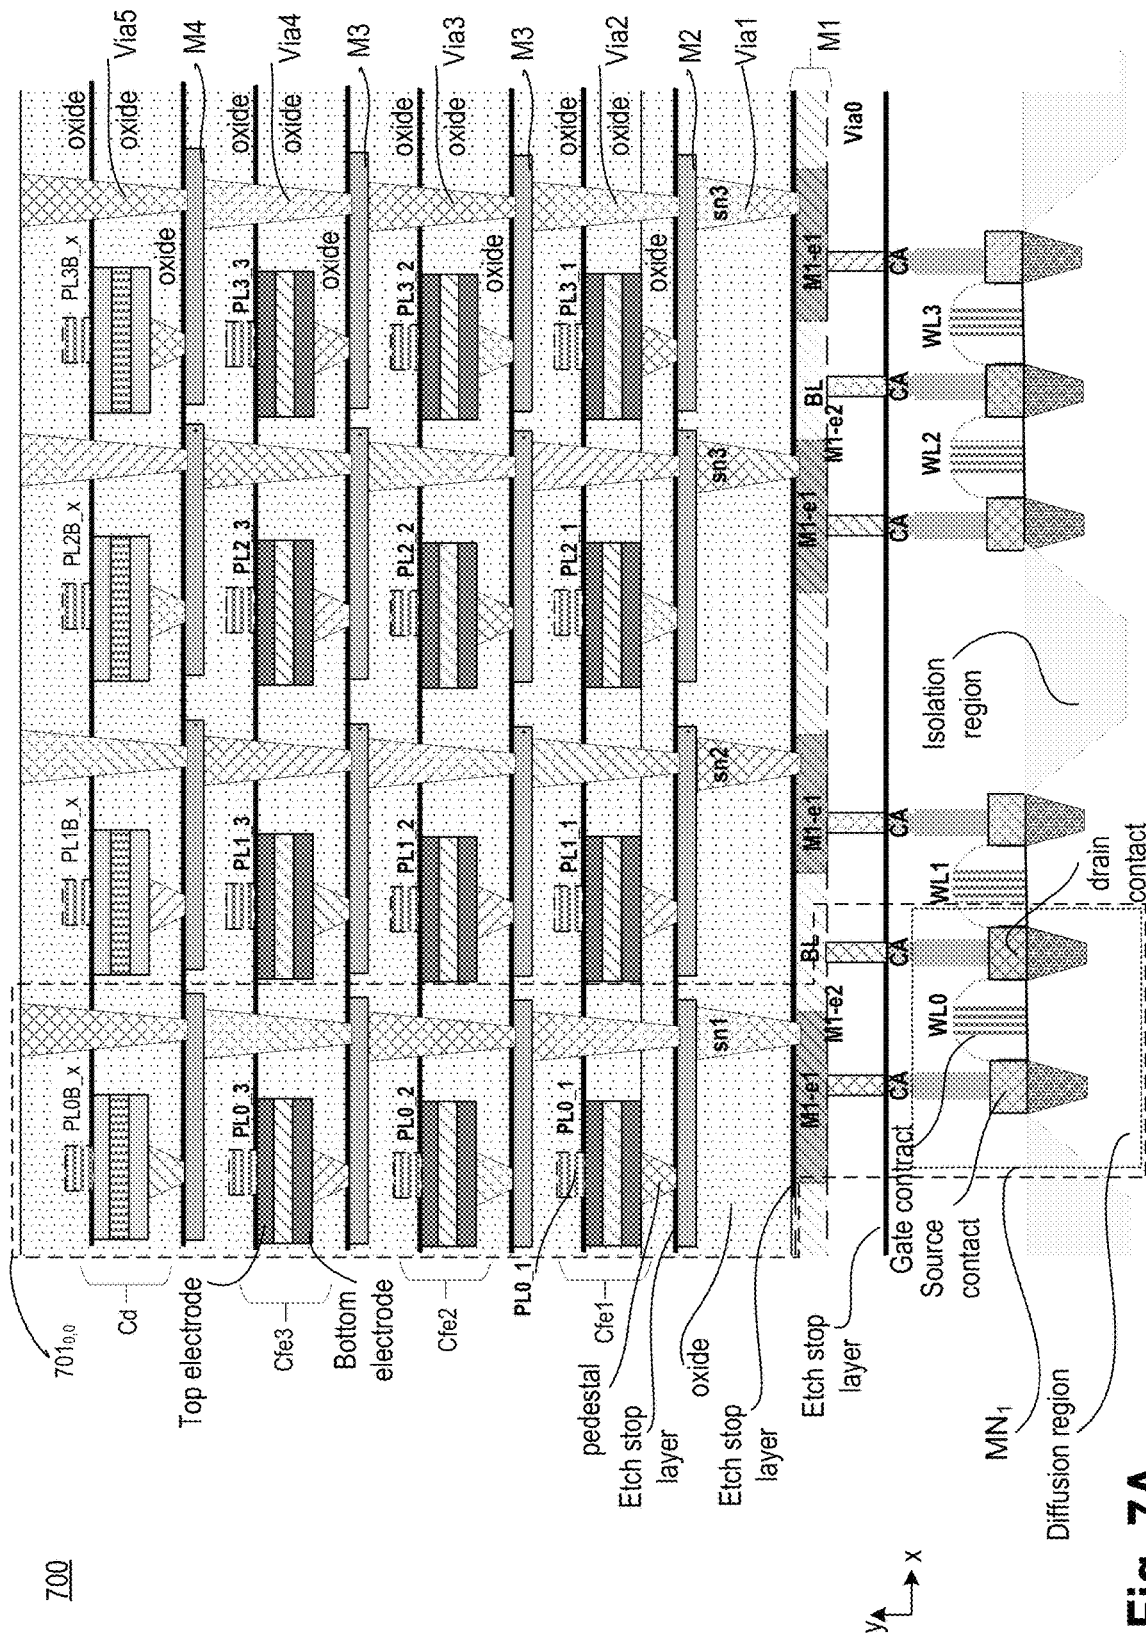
700

$701_{0,0}$

Cd

Top electrode

Cfe3

Bottom electrode

Cfe2

PL0_1

Cfe1

pedestal

Etch stop layer

oxide

Etch stop layer

Etch stop layer

Gate contact

Source contact

MN$_1$

Diffusion region

y

x

Fig. 7A

PL0B_x

PL0_3

PL0_2

PL0_1

sn1

M1-e1

M1-e2

CA

WL0

BL

CA

drain contact

WL1

PL1B_x

PL1_3

PL1_2

PL1_1

sn2

M1-e1

CA

Isolation region

PL2B_x

PL2_3

PL2_2

PL2_1

sn3

M1-e1

M1-e2

CA

WL2

BL

CA

WL3

PL3B_x

PL3_3

PL3_2

PL3_1

oxide

oxide

oxide

oxide

M1-e1

CA

sn3

oxide

oxide

oxide

oxide

oxide

oxide

oxide

oxide

Via0

Via5

M4

Via4

M3

Via3

M3

Via2

M2

Via1

M1